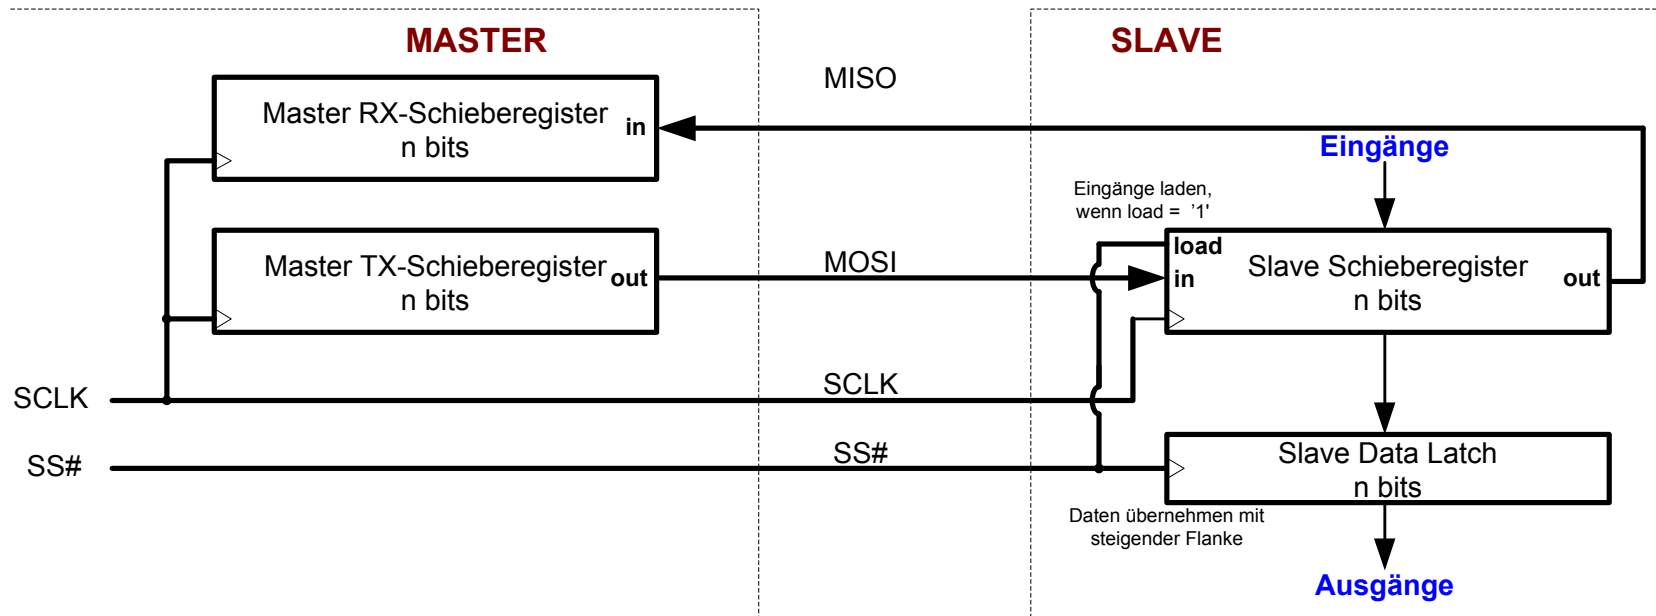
MASTER

SLAVE

MISO

Master RX-Schieberegister
n bits

in

Eingänge

Eingänge laden, wenn load = '1'

Master TX-Schieberegister
n bits

out

MOSI

load

in

Slave Schieberegister
n bits

out

SCLK

SCLK

SS#

SS#

Slave Data Latch
n bits

Daten übernehmen mit steigender Flanke

Ausgänge